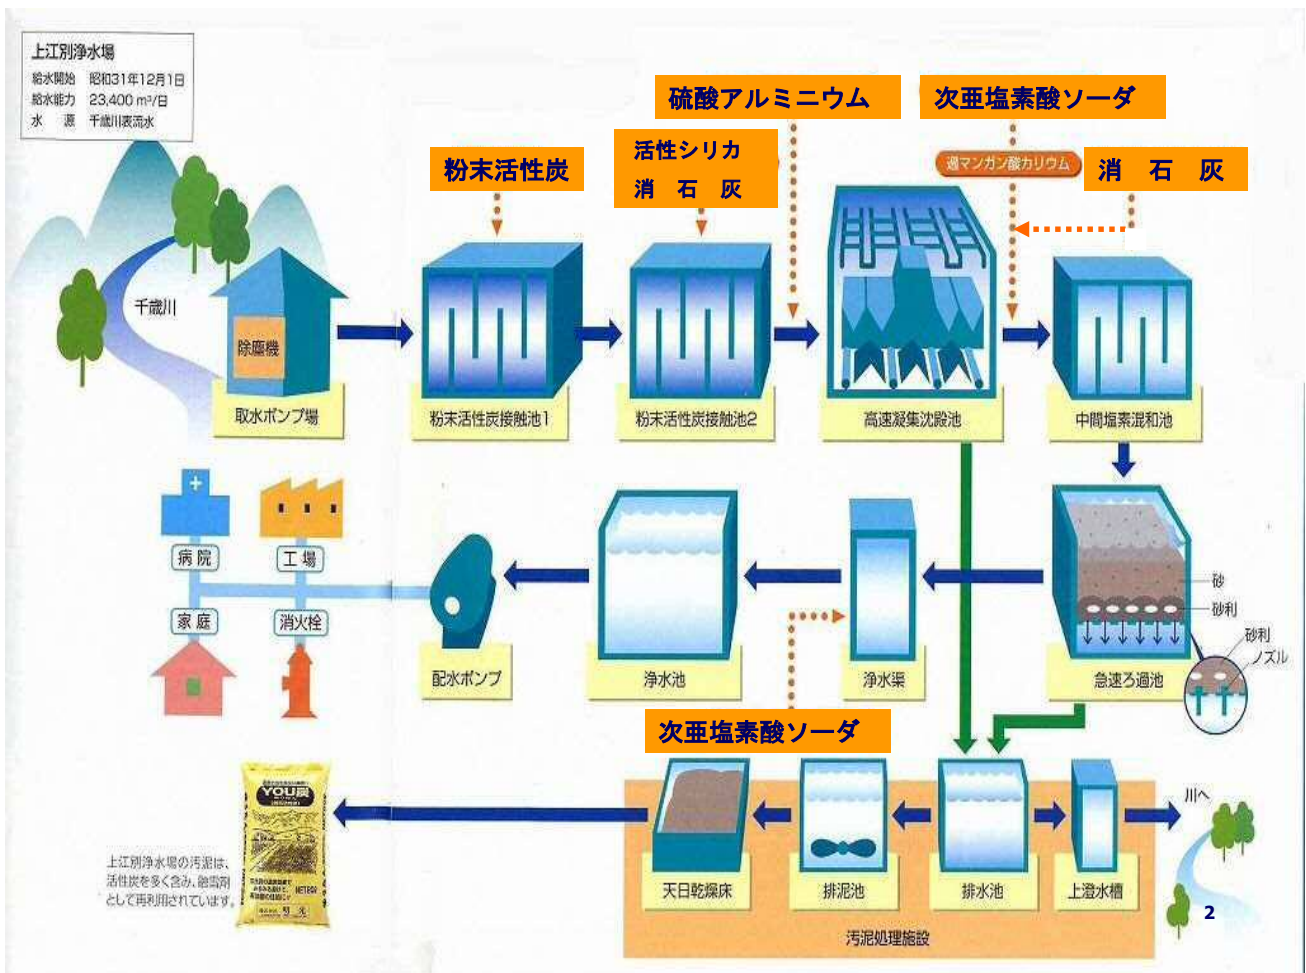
上江別浄水場
給水開始　昭和31年12月1日
給水能力　23,400 m³/日
水　源　千歳川表流水

硫酸アルミニウム
次亜塩素酸ソーダ
活性シリカ
消　石　灰
粉末活性炭
過マンガン酸カリウム
消　石　灰

千歳川
除塵機
取水ポンプ場
粉末活性炭接触池1
粉末活性炭接触池2
高速凝集沈殿池
中間塩素混和池

病院
工場
家庭
消火栓
配水ポンプ
浄水池
浄水渠
急速ろ過池
砂
砂利
砂利
ノズル

次亜塩素酸ソーダ

YOU炭
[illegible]
上江別浄水場の汚泥は、活性炭を多く含み、融雪剤として再利用されています。
天日乾燥床
排泥池
排水池
上澄水槽
川へ
汚泥処理施設
2